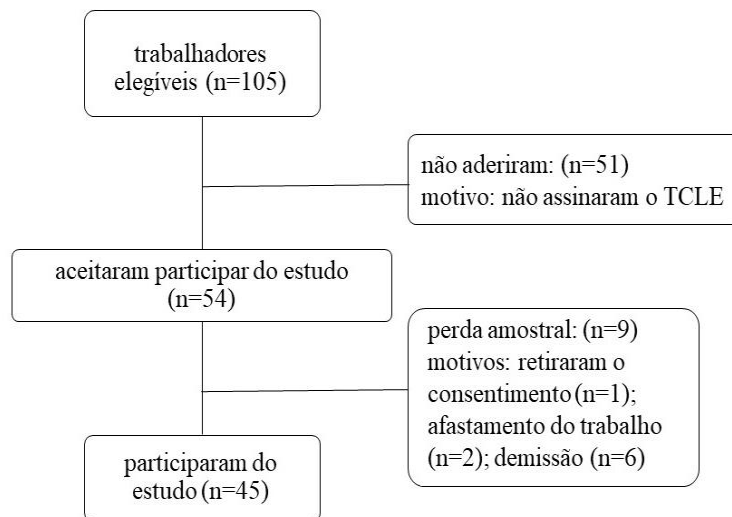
trabalhadores elegíveis (n=105)

não aderiram: (n=51)
motivo: não assinaram o TCLE

aceitaram participar do estudo (n=54)

perda amostral: (n=9)
motivos: retiraram o consentimento (n=1); afastamento do trabalho (n=2); demissão (n=6)

participaram do estudo (n=45)